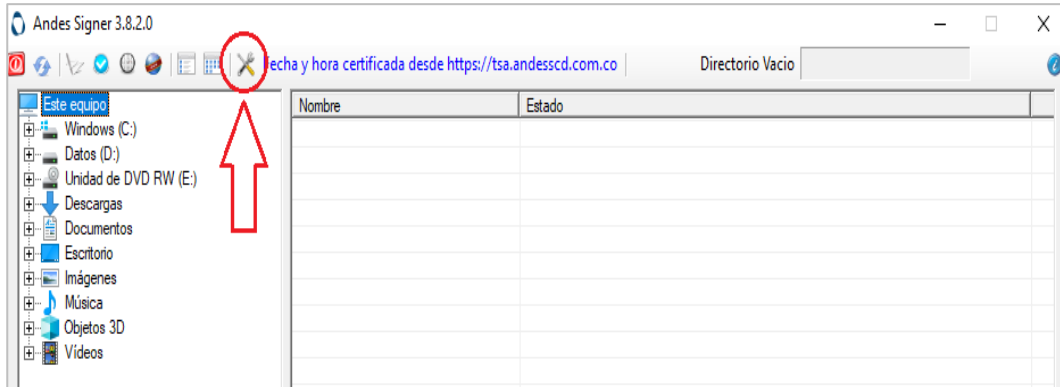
Andes Signer 3.8.2.0

echa y hora certificada desde https://tsa.andesscd.com.co

Directorio Vacio

Este equipo
Windows (C:)
Datos (D:)
Unidad de DVD RW (E:)
Descargas
Documentos
Escritorio
Imágenes
Música
Objetos 3D
Vídeos

| Nombre | Estado |
|---|---|